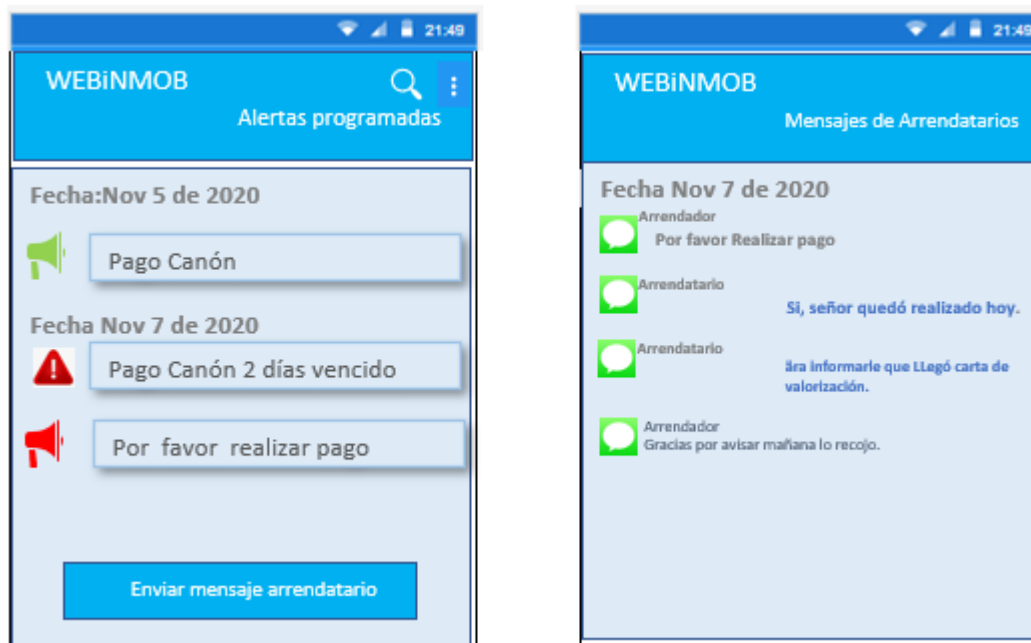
21:49

WEBiNMOB

Alertas programadas

Fecha:Nov 5 de 2020

Pago Canón

Fecha Nov 7 de 2020

Pago Canón 2 días vencido

Por favor realizar pago

Enviar mensaje arrendatario

21:49

WEBiNMOB

Mensajes de Arrendatarios

Fecha Nov 7 de 2020

Arrendador

Por favor Realizar pago

Arrendatario

Si, señor quedó realizado hoy.

Arrendatario

ära informarle que LLegó carta de valorización.

Arrendador

Gracias por avisar mañana lo recojo.